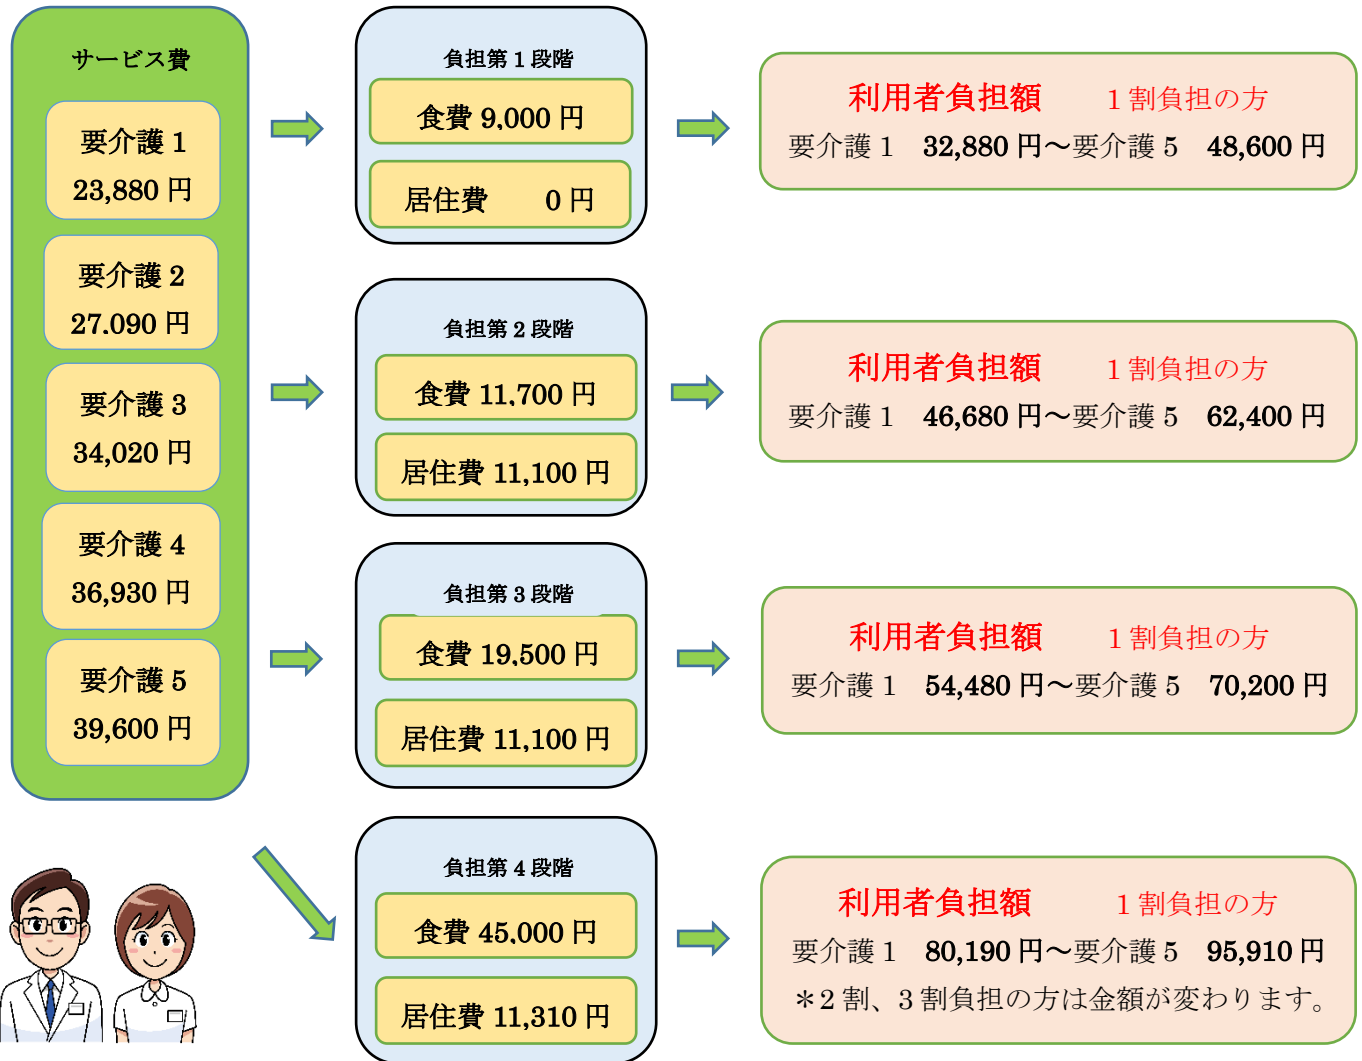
サービス費

要介護 1
23,880 円

要介護 2
27.090 円

要介護 3
34,020 円

要介護 4
36,930 円

要介護 5
39,600 円

負担第 1 段階

食費 9,000 円

居住費 0 円

利用者負担額 1 割負担の方
要介護 1 32,880 円～要介護 5 48,600 円

負担第 2 段階

食費 11,700 円

居住費 11,100 円

利用者負担額 1 割負担の方
要介護 1 46,680 円～要介護 5 62,400 円

負担第 3 段階

食費 19,500 円

居住費 11,100 円

利用者負担額 1 割負担の方
要介護 1 54,480 円～要介護 5 70,200 円

負担第 4 段階

食費 45,000 円

居住費 11,310 円

利用者負担額 1 割負担の方
要介護 1 80,190 円～要介護 5 95,910 円
＊2 割、3 割負担の方は金額が変わります。